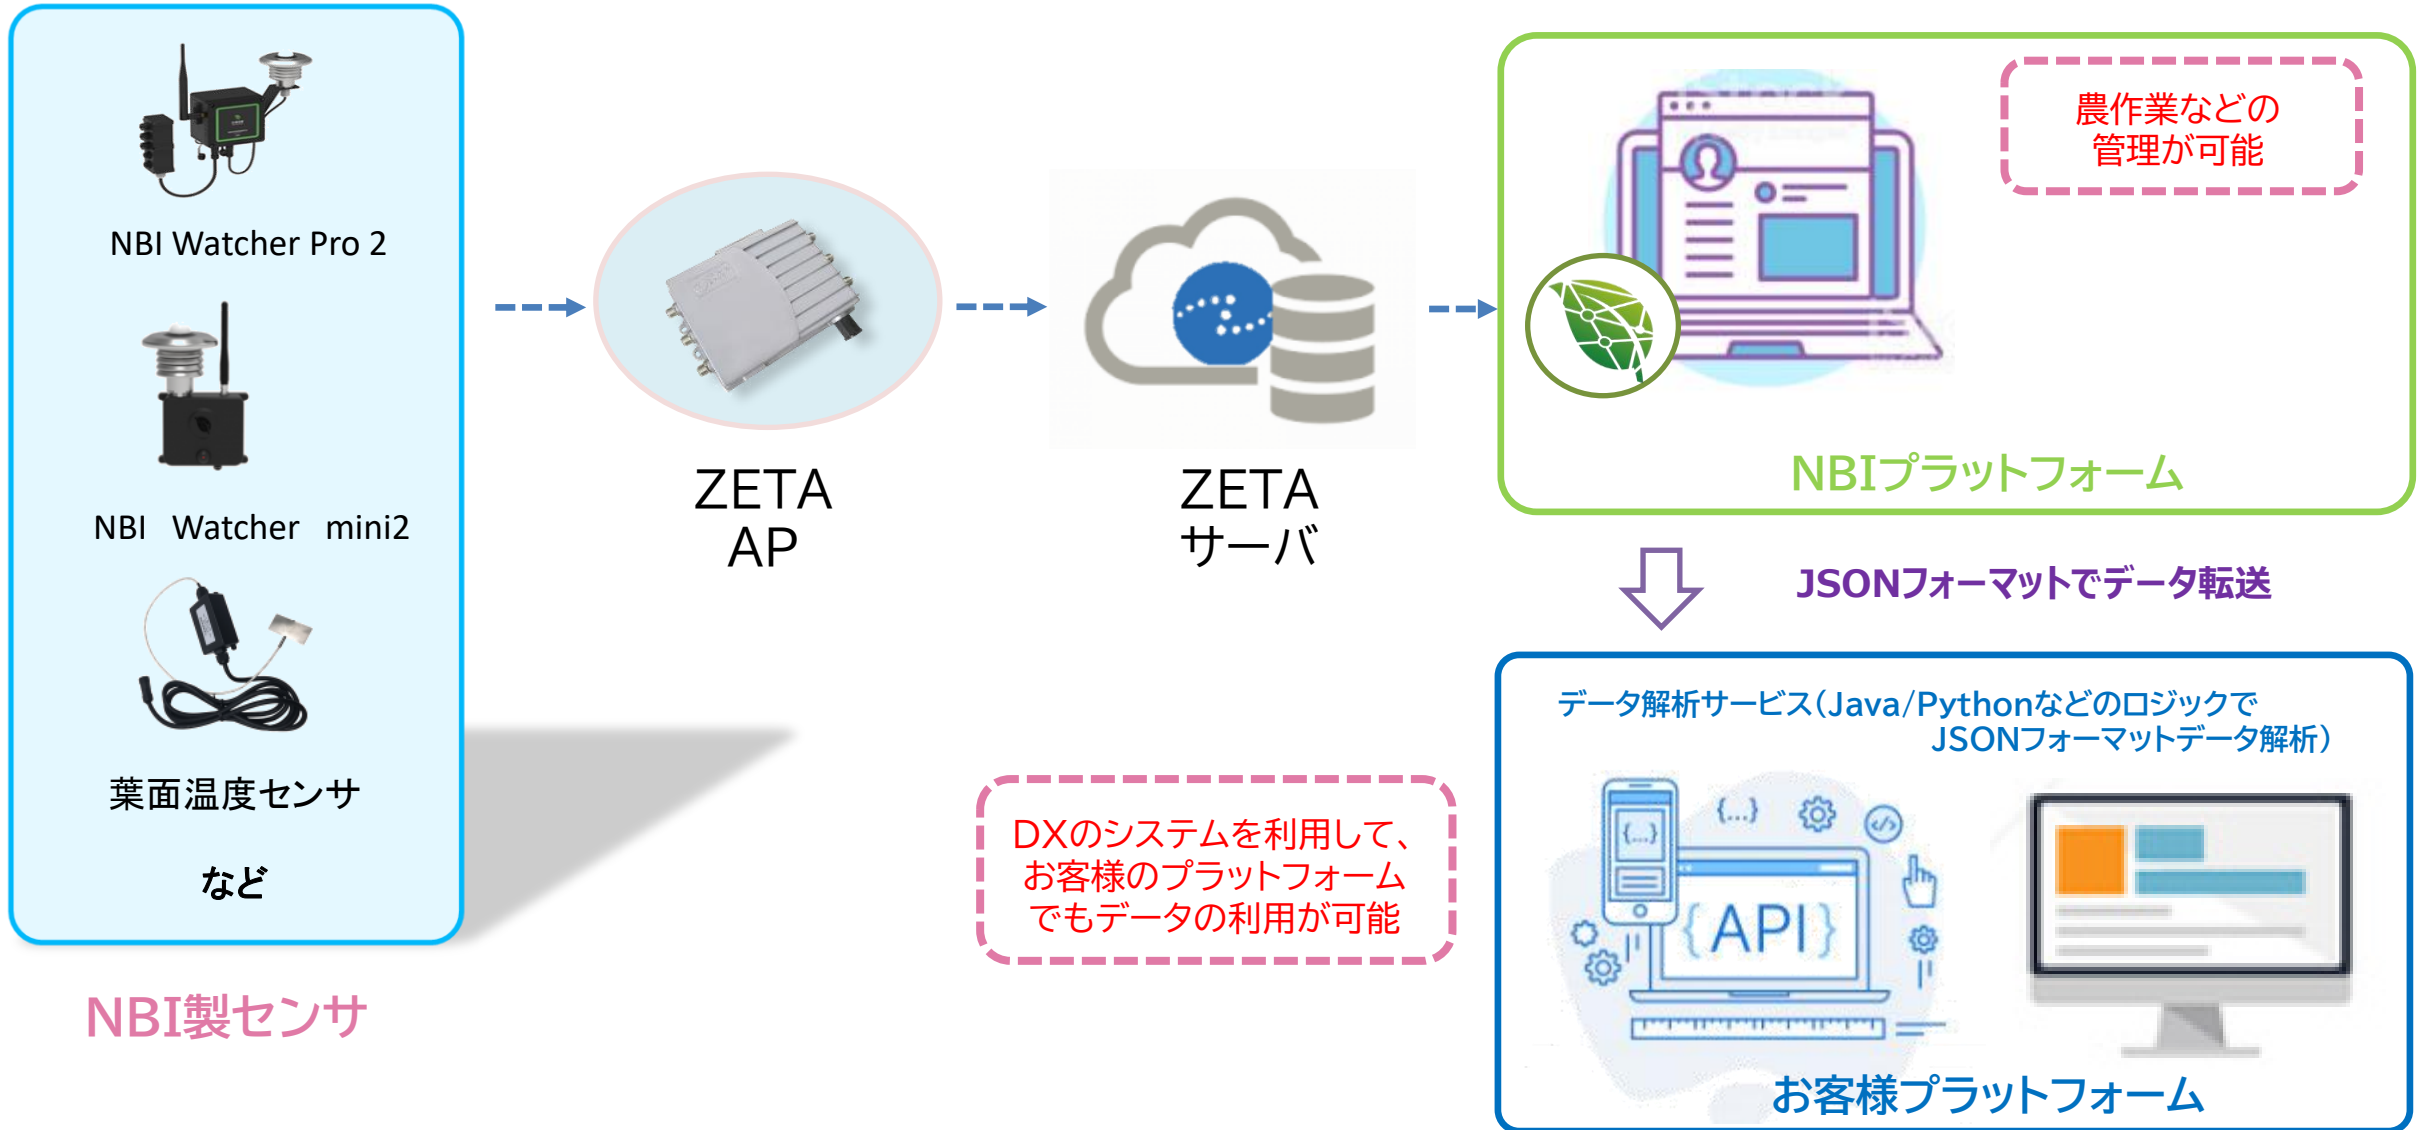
NBI Watcher Pro 2

NBI Watcher mini2

葉面温度センサ

など

NBI製センサ

ZETA
AP

ZETA
サーバ

農作業などの
管理が可能

NBIプラットフォーム

JSONフォーマットでデータ転送

データ解析サービス（Java/Pythonなどのロジックで
JSONフォーマットデータ解析）

{...}

{API}

お客様プラットフォーム

DXのシステムを利用して、
お客様のプラットフォーム
でもデータの利用が可能